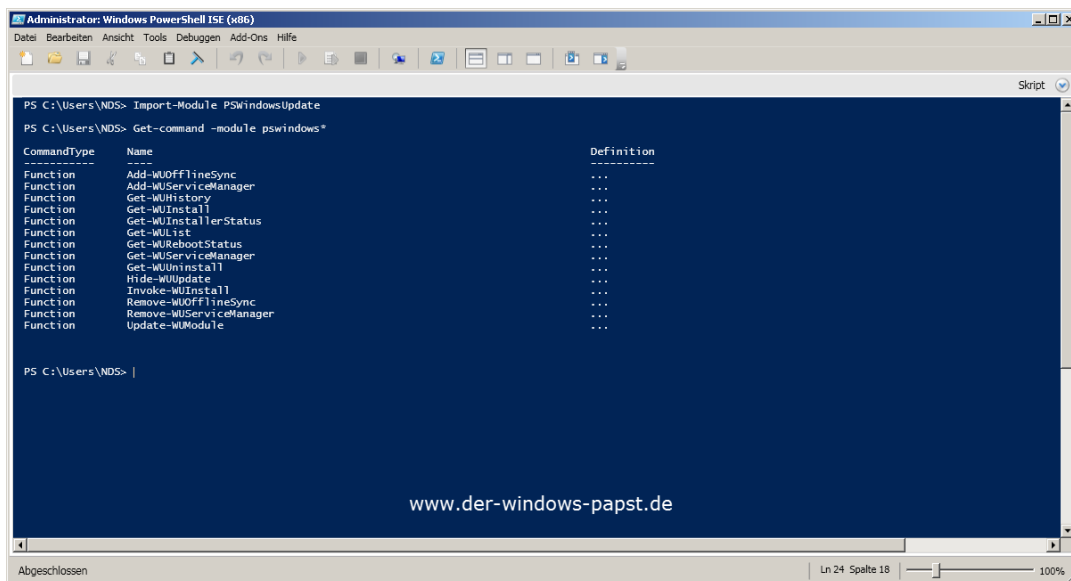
Administrator: Windows PowerShell ISE (x86)

Datei Bearbeiten Ansicht Tools Debuggen Add-Ons Hilfe

Skript

PS C:\Users\NDS> Import-Module PSWindowsUpdate

PS C:\Users\NDS> Get-command -module pswindows*

| CommandType | Name | Definition |
|---|---|---|
| ----------- | ---- | ---------- |
| Function | Add-WUOfflineSync | ... |
| Function | Add-WUServiceManager | ... |
| Function | Get-WUHistory | ... |
| Function | Get-WUInstall | ... |
| Function | Get-WUInstallerStatus | ... |
| Function | Get-WUList | ... |
| Function | Get-WURebootStatus | ... |
| Function | Get-WUServiceManager | ... |
| Function | Get-WUUninstall | ... |
| Function | Hide-WUUpdate | ... |
| Function | Invoke-WUInstall | ... |
| Function | Remove-WUOfflineSync | ... |
| Function | Remove-WUServiceManager | ... |
| Function | Update-WUModule | ... |

PS C:\Users\NDS> |

www.der-windows-papst.de

Abgeschlossen

Ln 24 Spalte 18

100%